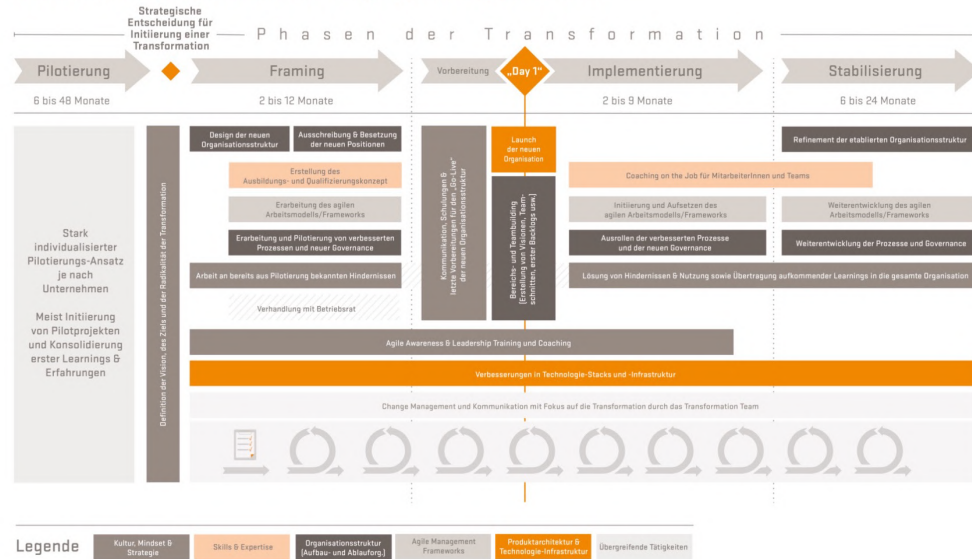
Strategische Entscheidung für Initiierung einer Transformation

Phasen der Transformation

Pilotierung

6 bis 48 Monate

Framing

2 bis 12 Monate

Vorbereitung

„Day 1"

Implementierung

2 bis 9 Monate

Stabilisierung

6 bis 24 Monate

Stark individualisierter Pilotierungs-Ansatz je nach Unternehmen

Meist Initiierung von Pilotprojekten und Konsolidierung erster Learnings & Erfahrungen

Definition der Vision, des Ziels und der Radikalität der Transformation

Design der neuen Organisationsstruktur

Ausschreibung & Besetzung der neuen Positionen

Erstellung des Ausbildungs- und Qualifizierungskonzept

Erarbeitung des agilen Arbeitsmodells/Frameworks

Erarbeitung und Pilotierung von verbesserten Prozessen und neuer Governance

Arbeit an bereits aus Pilotierung bekannten Hindernissen

Verhandlung mit Betriebsrat

Kommunikation, Schulungen & letzte Vorbereitungen für den „Go-Live" der neuen Organisationsstruktur

Launch der neuen Organisation

Bereichs- und Teambuilding (Erstellung von Visionen, Team-schnitten, erster Backlogs usw.)

Coaching on the Job für MitarbeiterInnen und Teams

Initiierung und Aufsetzen des agilen Arbeitsmodells/Frameworks

Ausrollen der verbesserten Prozesse und der neuen Governance

Lösung von Hindernissen & Nutzung sowie Übertragung aufkommender Learnings in die gesamte Organisation

Refinement der etablierten Organisationsstruktur

Weiterentwicklung des agilen Arbeitsmodells/Frameworks

Weiterentwicklung der Prozesse und Governance

Agile Awareness & Leadership Training und Coaching

Verbesserungen in Technologie-Stacks und -Infrastruktur

Change Management und Kommunikation mit Fokus auf die Transformation durch das Transformation Team

Legende

Kultur, Mindset & Strategie

Skills & Expertise

Organisationsstruktur (Aufbau- und Ablauforg.)

Agile Management Frameworks

Produktarchitektur & Technologie-Infrastruktur

Übergreifende Tätigkeiten